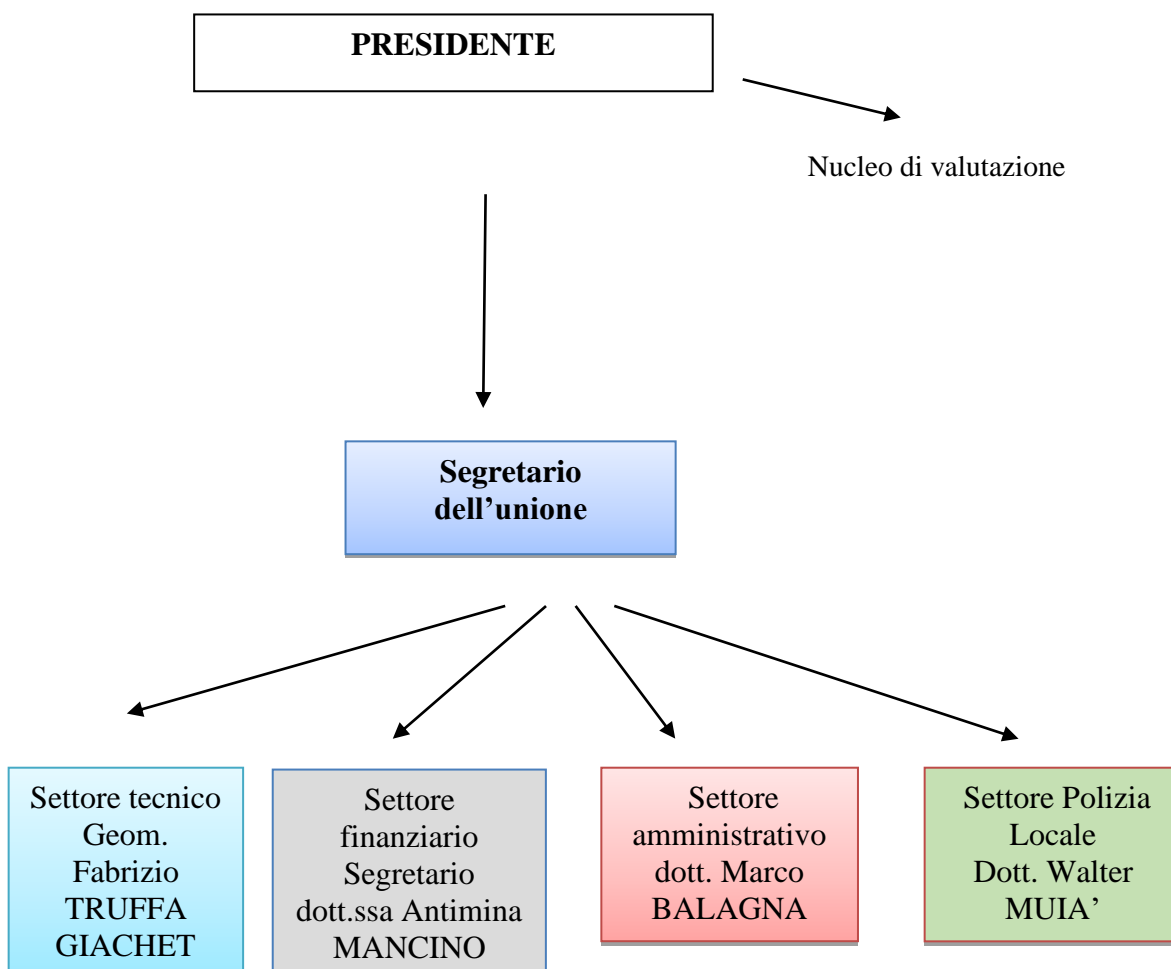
PRESIDENTE

Nucleo di valutazione

Segretario dell’unione

Settore tecnico Geom. Fabrizio TRUFFA GIACHET

Settore finanziario Segretario dott.ssa Antimina MANCINO

Settore amministrativo dott. Marco BALAGNA

Settore Polizia Locale Dott. Walter MUIA’